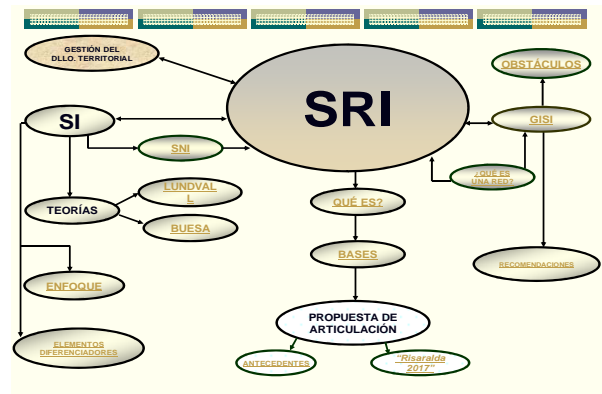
GESTIÓN DEL DLLO. TERRITORIAL

SRI

OBSTÁCULOS

SI

GISI

SNI

¿QUÉ ES UNA RED?

LUNDVALL

TEORÍAS

QUÉ ES?

BUESA

BASES

RECOMENDACIONES

ENFOQUE

PROPUESTA DE ARTICULACIÓN

ELEMENTOS DIFERENCIADORES

ANTECEDENTES

"Risaralda 2017"